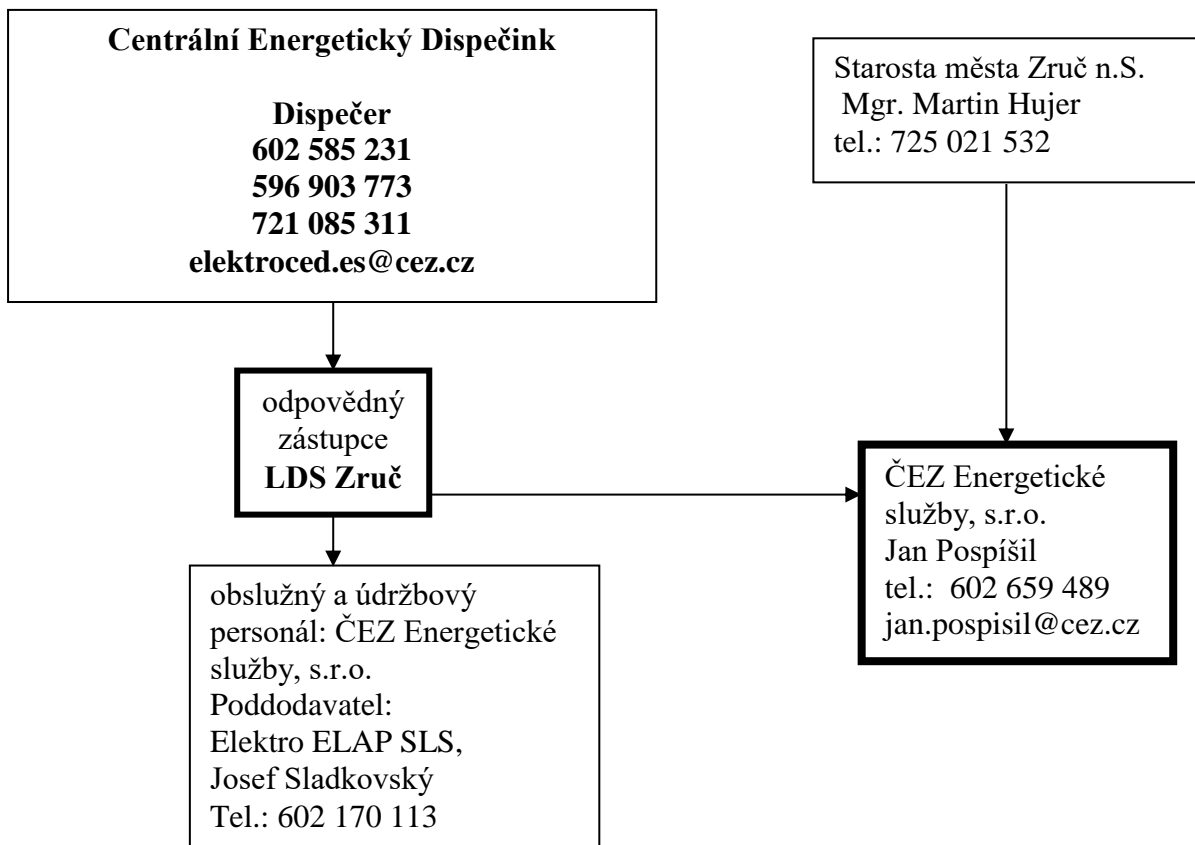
Centrální Energetický Dispečink

Dispečer
602 585 231
596 903 773
721 085 311
elektroced.es@cez.cz

Starosta města Zruč n.S.
Mgr. Martin Hujer
tel.: 725 021 532

odpovědný zástupce
LDS Zruč

ČEZ Energetické služby, s.r.o.
Jan Pospíšil
tel.: 602 659 489
jan.pospisil@cez.cz

obslužný a údržbový personál: ČEZ Energetické služby, s.r.o.
Poddodavatel:
Elektro ELAP SLS,
Josef Sladkovský
Tel.: 602 170 113